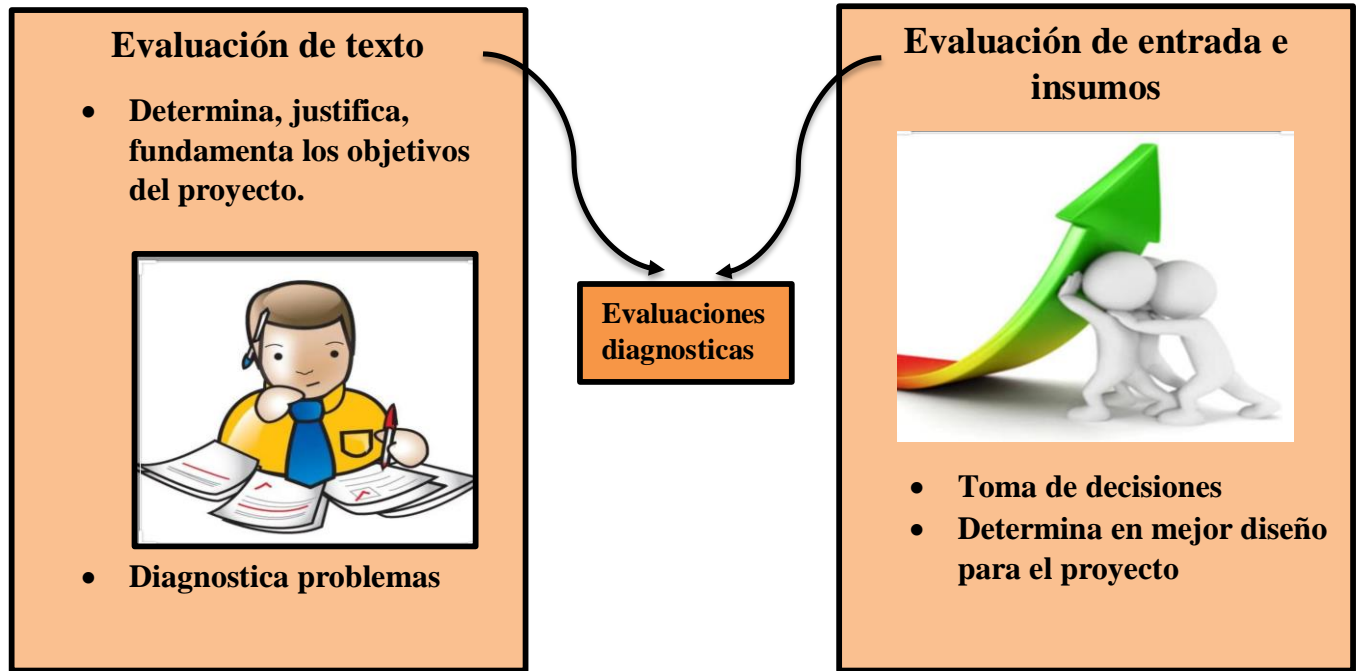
Evaluación de texto

- Determina, justifica, fundamenta los objetivos del proyecto.

- Diagnostica problemas

Evaluaciones diagnosticas

Evaluación de entrada e insumos

- Toma de decisiones
- Determina en mejor diseño para el proyecto